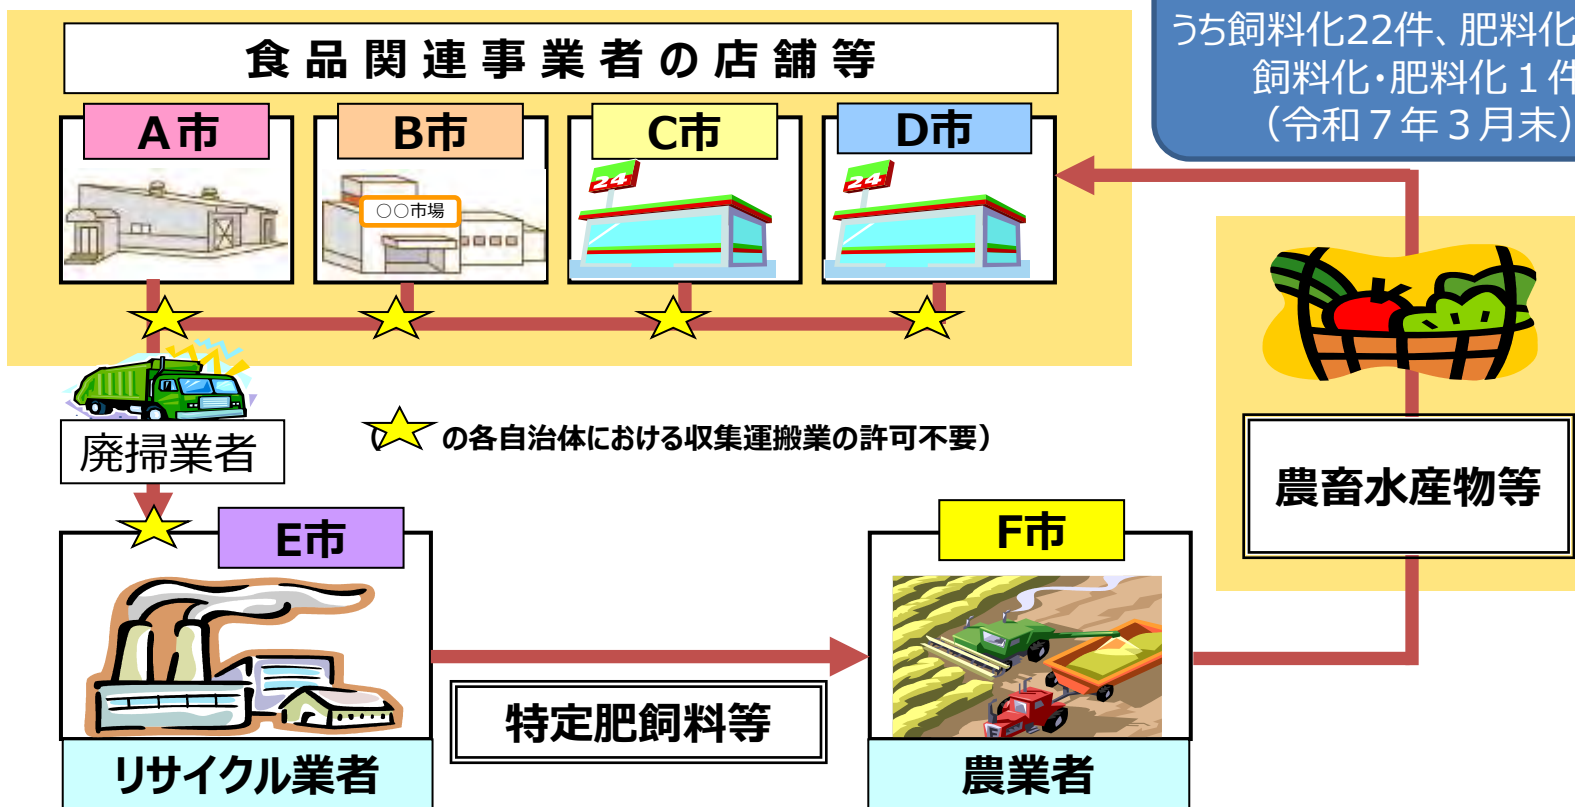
うち飼料化22件、肥料化
飼料化・肥料化１件
（令和７年３月末）

食品関連事業者の店舗等

A市

B市

○○市場

C市

24

D市

24

農畜水産物等

廃掃業者

（☆の各自治体における収集運搬業の許可不要）

E市

F市

特定肥飼料等

リサイクル業者

農業者